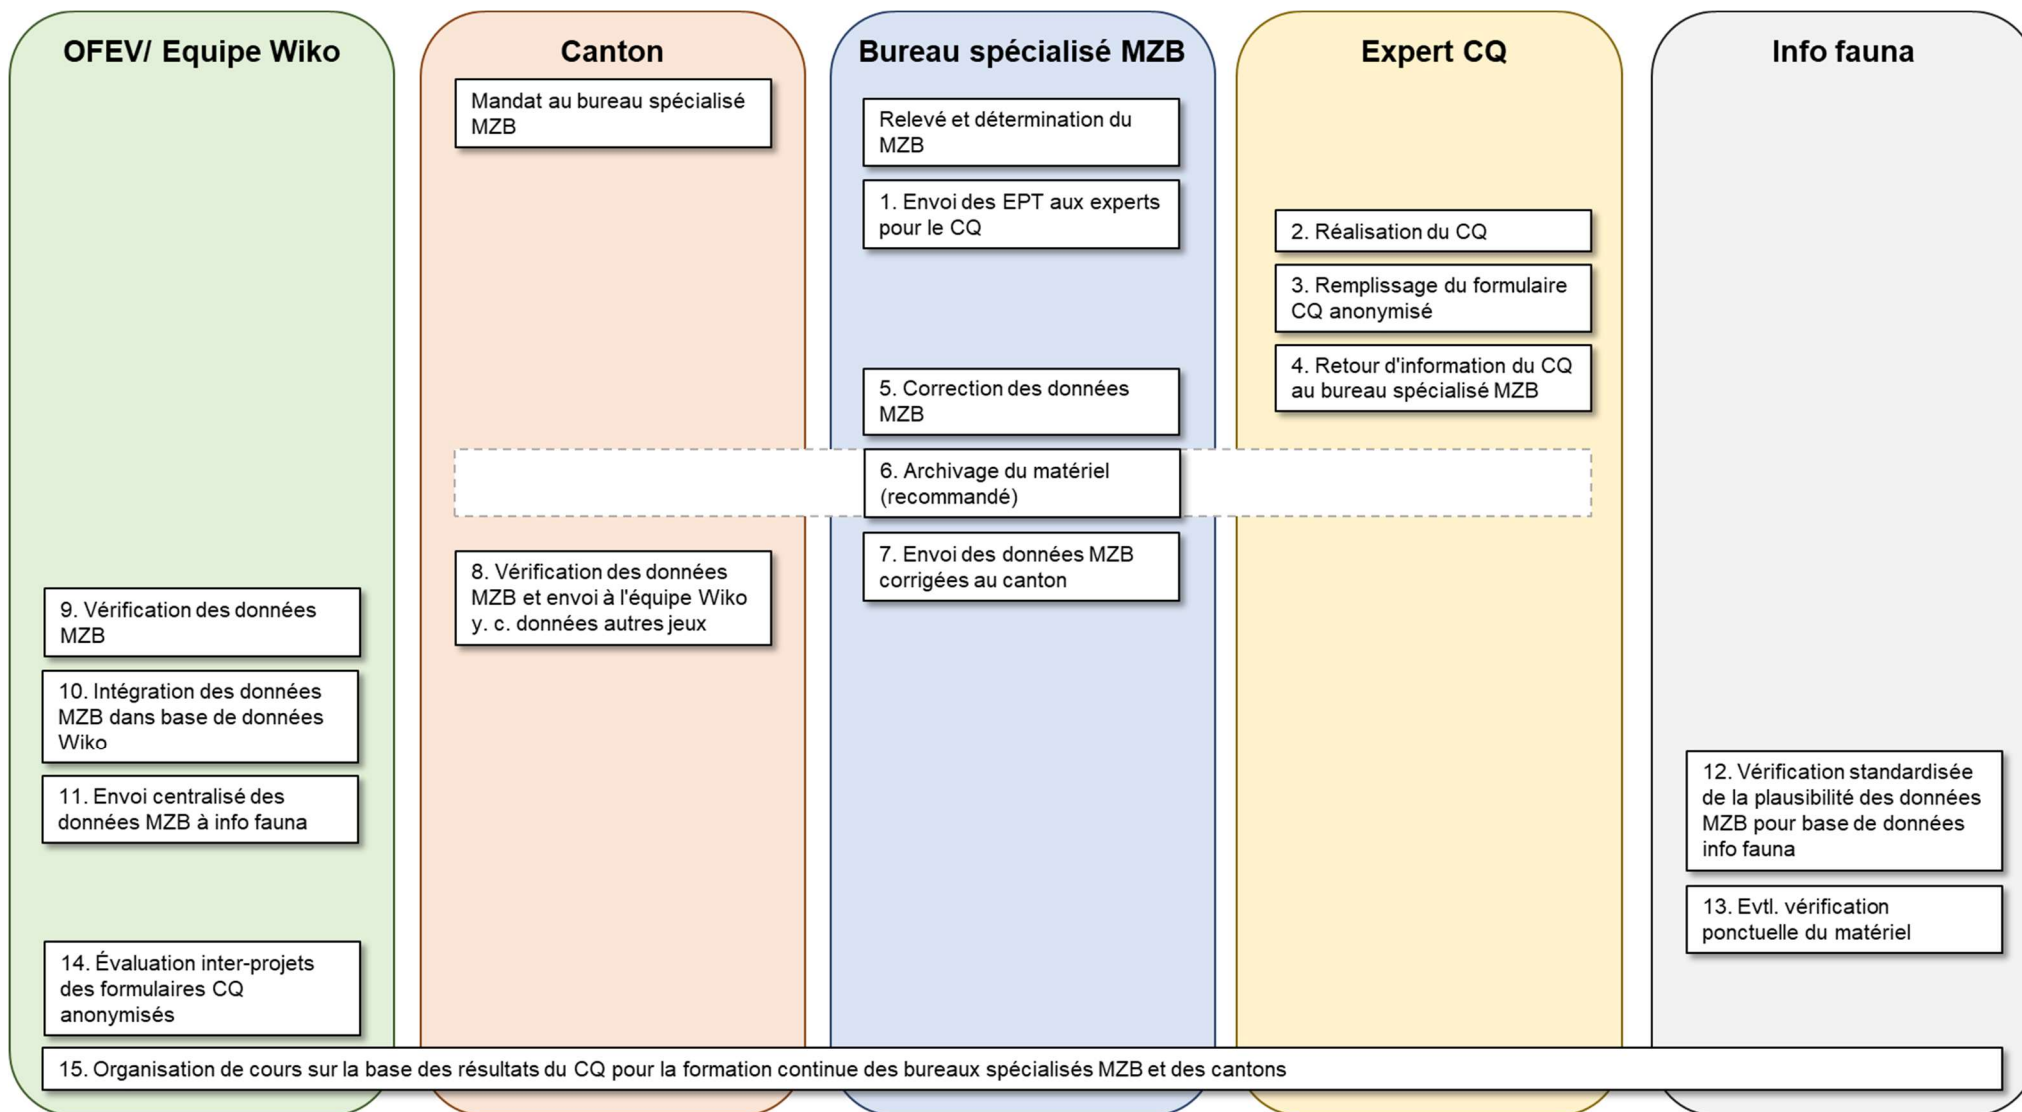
OFEV/ Equipe Wiko

9. Vérification des données MZB

10. Intégration des données MZB dans base de données Wiko

11. Envoi centralisé des données MZB à info fauna

14. Évaluation inter-projets des formulaires CQ anonymisés

Canton

Mandat au bureau spécialisé MZB

8. Vérification des données MZB et envoi à l'équipe Wiko y. c. données autres jeux

Bureau spécialisé MZB

Relevé et détermination du MZB

1. Envoi des EPT aux experts pour le CQ

5. Correction des données MZB

6. Archivage du matériel (recommandé)

7. Envoi des données MZB corrigées au canton

Expert CQ

2. Réalisation du CQ

3. Remplissage du formulaire CQ anonymisé

4. Retour d'information du CQ au bureau spécialisé MZB

Info fauna

12. Vérification standardisée de la plausibilité des données MZB pour base de données info fauna

13. Evtl. vérification ponctuelle du matériel

15. Organisation de cours sur la base des résultats du CQ pour la formation continue des bureaux spécialisés MZB et des cantons